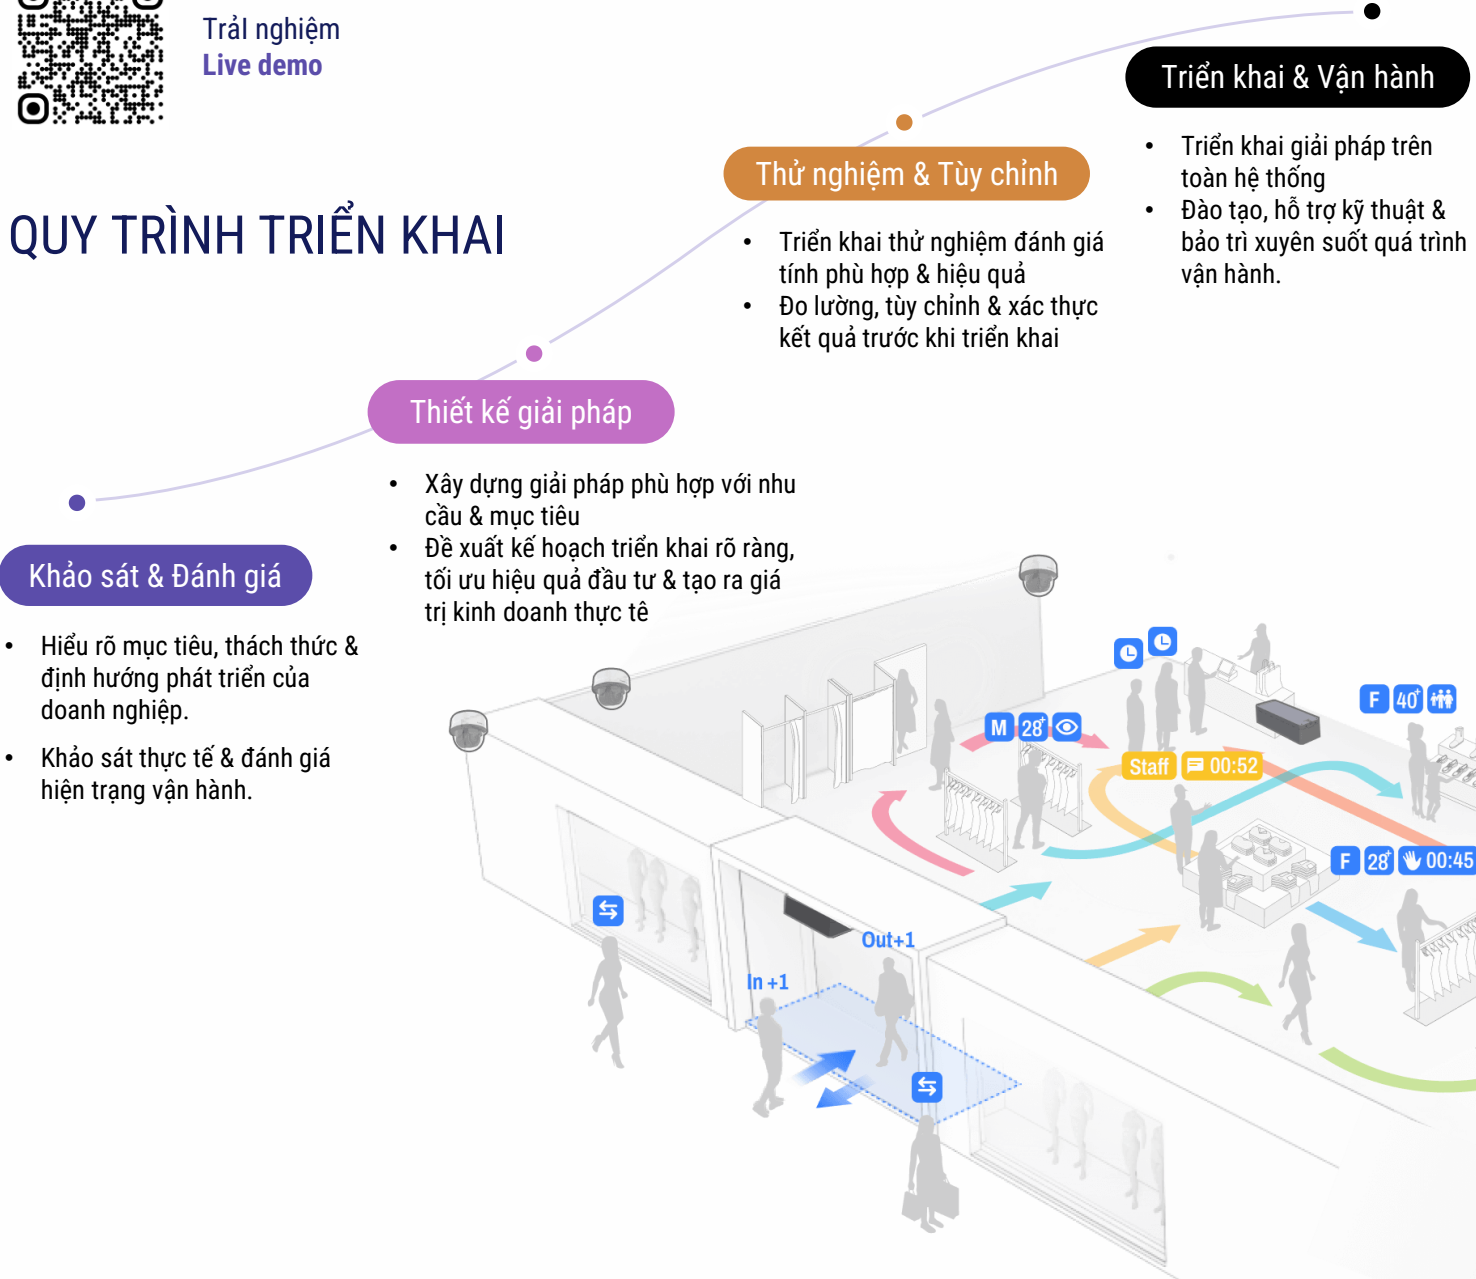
Trải nghiệm
Live demo

QUY TRÌNH TRIỂN KHAI

Triển khai & Vận hành

- Triển khai giải pháp trên toàn hệ thống
- Đào tạo, hỗ trợ kỹ thuật & bảo trì xuyên suốt quá trình vận hành.

Thử nghiệm & Tùy chỉnh

- Triển khai thử nghiệm đánh giá tính phù hợp & hiệu quả
- Đo lường, tùy chỉnh & xác thực kết quả trước khi triển khai

Thiết kế giải pháp

- Xây dựng giải pháp phù hợp với nhu cầu & mục tiêu
- Đề xuất kế hoạch triển khai rõ ràng, tối ưu hiệu quả đầu tư & tạo ra giá trị kinh doanh thực tế

Khảo sát & Đánh giá

- Hiểu rõ mục tiêu, thách thức & định hướng phát triển của doanh nghiệp.
- Khảo sát thực tế & đánh giá hiện trạng vận hành.

M 28
Staff 00:52
F 40
F 28 00:45
Out+1
In +1